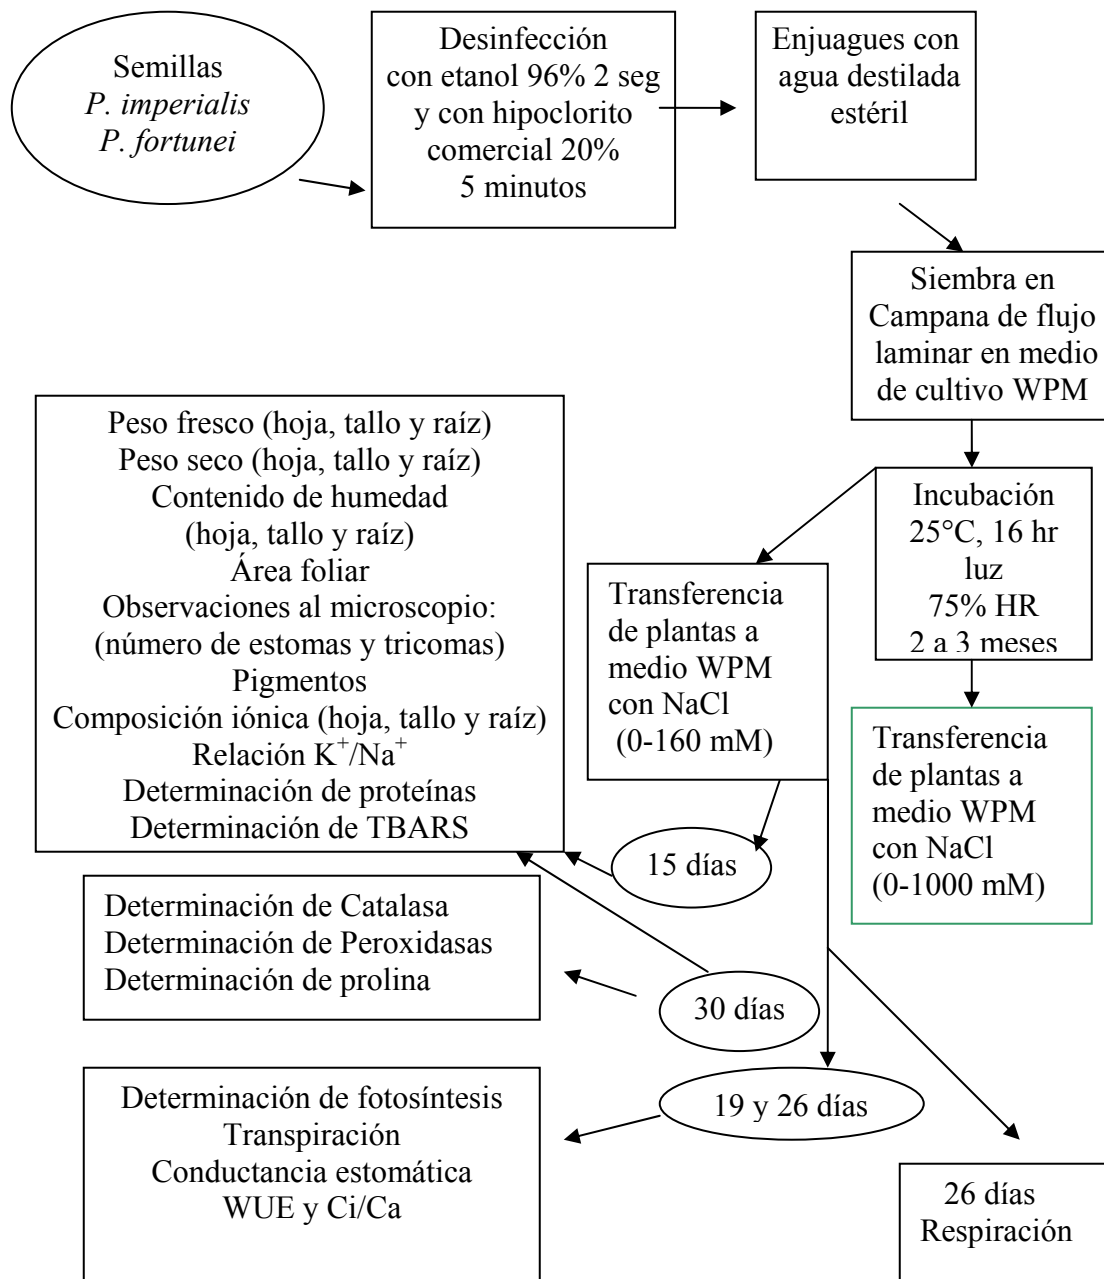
Semillas
*P. imperialis*
*P. fortunei*

Desinfección con etanol 96% 2 seg y con hipoclorito comercial 20% 5 minutos

Enjuagues con agua destilada estéril

Siembra en Campana de flujo laminar en medio de cultivo WPM

Incubación 25°C, 16 hr luz 75% HR 2 a 3 meses

Transferencia de plantas a medio WPM con NaCl (0-160 mM)

Transferencia de plantas a medio WPM con NaCl (0-1000 mM)

Peso fresco (hoja, tallo y raíz)
Peso seco (hoja, tallo y raíz)
Contenido de humedad (hoja, tallo y raíz)
Área foliar
Observaciones al microscopio: (número de estomas y tricomas)
Pigmentos
Composición iónica (hoja, tallo y raíz)
Relación $K^+/Na^+$
Determinación de proteínas
Determinación de TBARS

15 días

Determinación de Catalasa
Determinación de Peroxidasas
Determinación de prolina

30 días

19 y 26 días

Determinación de fotosíntesis
Transpiración
Conductancia estomática
WUE y Ci/Ca

26 días
Respiración